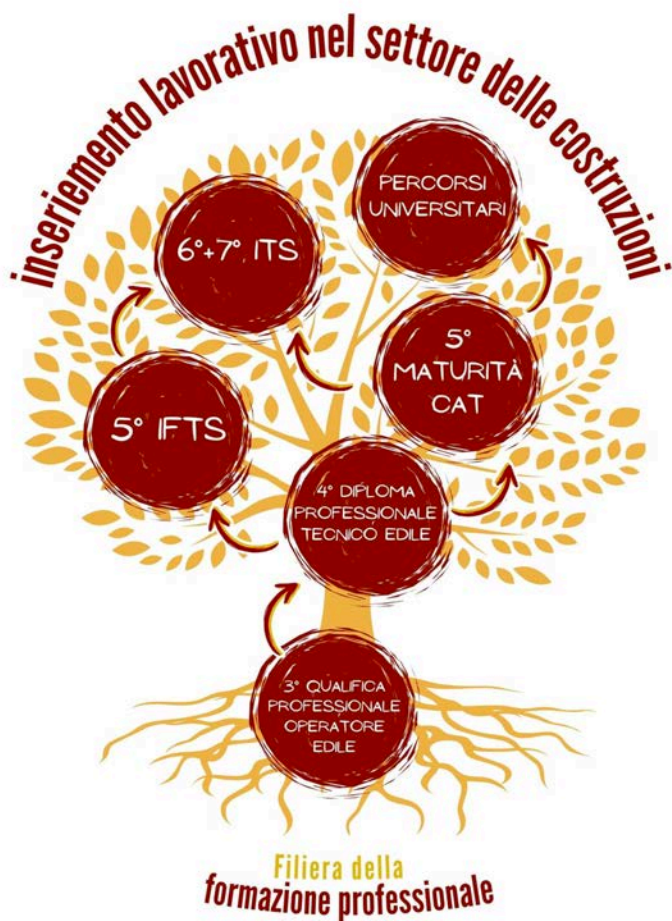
inseriemento lavorativo nel settore delle costruzioni

PERCORSI UNIVERSITARI

6°+7° ITS

5° MATURITÀ CAT

5° IFTS

4° DIPLOMA PROFESSIONALE TECNICO EDILE

3° QUALIFICA PROFESSIONALE OPERATORE EDILE

Filiera della formazione professionale